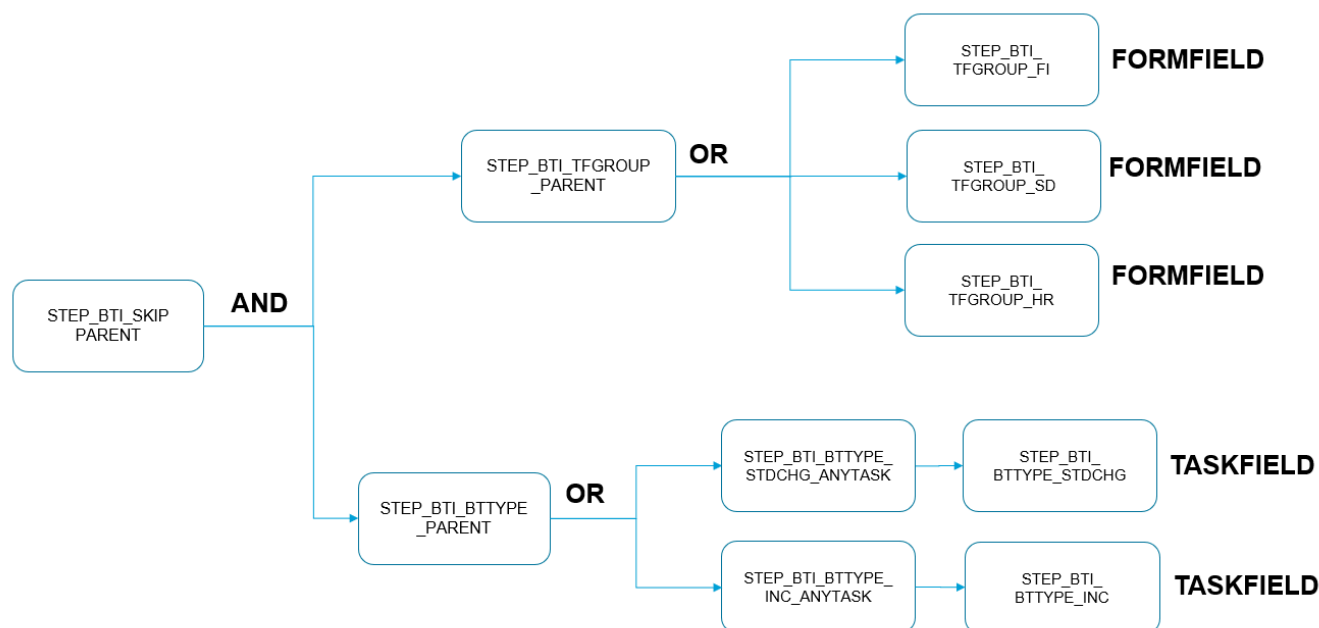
STEP_BTI_SKIP PARENT

AND

STEP_BTI_TFGROUP _PARENT

OR

STEP_BTI_ TFGROUP_FI

FORMFIELD

STEP_BTI_ TFGROUP_SD

FORMFIELD

STEP_BTI_ TFGROUP_HR

FORMFIELD

STEP_BTI_BTTYPE _PARENT

OR

STEP_BTI_BTTYPE_ STDCHG_ANYTASK

STEP_BTI_ BTTYPE_STDCHG

TASKFIELD

STEP_BTI_BTTYPE_ INC_ANYTASK

STEP_BTI_ BTTYPE_INC

TASKFIELD